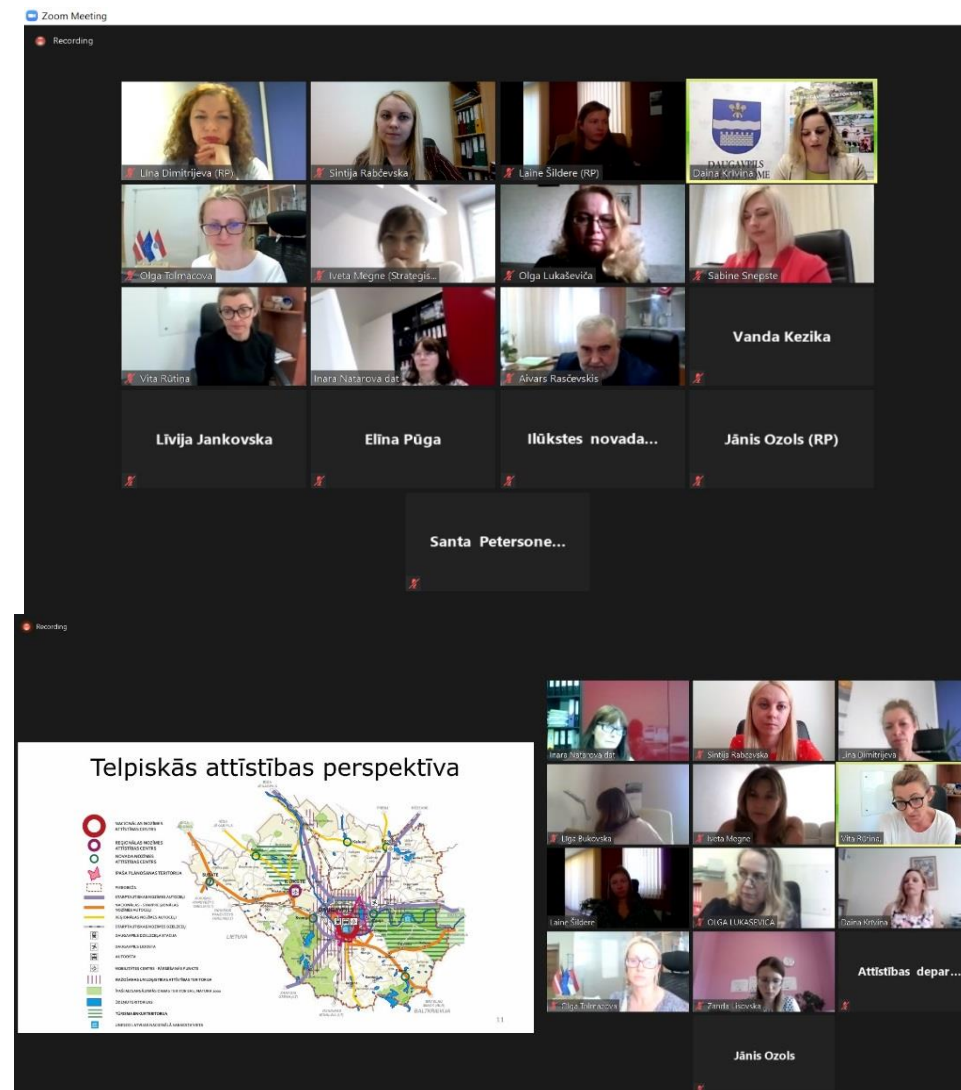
Zoom Meeting

Recording

Līna Dimitrijeva (RP)
Sintija Rabčevska
Laine Šildere (RP)
Daina Krivina

DAUGAVPILS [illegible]ME

Olga Tolmačova
Iveta Megne (Strategis...
Olga Lukaševiča
Sabīne Sneppste
Vita Rūtiņa
Inara Natarova dat
Aivars Rasčevskis
Vanda Kezika
Līvija Jankovska
Elīna Pūga
Ilūkstes novada...
Jānis Ozols (RP)
Santa Petersone...

Recording

Telpiskās attīstības perspektīva

NACIONĀLAS NOZĪMES ATTĪSTĪBAS CENTRS
REĢIONĀLAS NOZĪMES ATTĪSTĪBAS CENTRS
NOVADA NOZĪMES ATTĪSTĪBAS CENTRS
ĪPAŠA PLĀNOŠANAS TERITORIJA
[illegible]
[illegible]
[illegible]
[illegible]
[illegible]
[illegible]
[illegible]
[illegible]
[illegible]
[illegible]
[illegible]
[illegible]
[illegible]
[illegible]
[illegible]

LIETUVA
BALTKRIEVIJA

11

Inara Natarova dat
Sintija Rabčevska
Līna Dimitrijeva
Līga Bukovska
Iveta Megne
Vita Rūtiņa
Laine Šildere
OLGA LUKAŠEVIČA
Daina Krivina
Olga Tolmačova
Zanda Lisovska
Attīstības depar...
Jānis Ozols